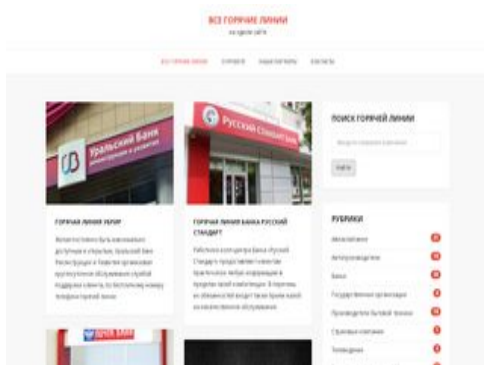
ВСЕ ГОРЯЧИЕ ЛИНИИ
на одном сайте

ВСЕ ГОРЯЧИЕ ЛИНИИ   ГОРОДСК   НАШИ ПАРТНЕРЫ   КОНТАКТЫ

УБ Уральский Банк реконструкции и развития

ГОРЯЧАЯ ЛИНИЯ УБРИР

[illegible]

Русский Стандарт

ГОРЯЧАЯ ЛИНИЯ БАНКА РУССКИЙ СТАНДАРТ

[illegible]

ПОИСК ГОРЯЧЕЙ ЛИНИИ

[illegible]

Найти

РУБРИКИ

Авиалайнеры
Автопроизводители
Банки
Государственные организации
Производители бытовой техники
Страховые компании
Телевидение

ПОЧТА БАНК